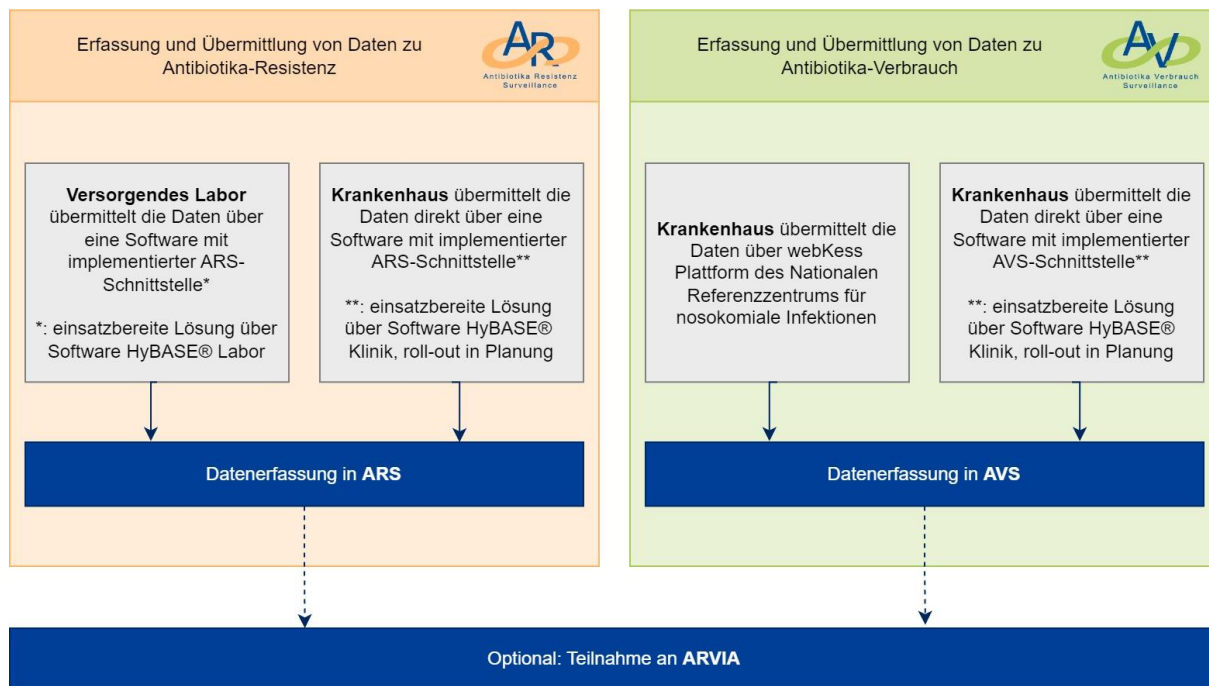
Erfassung und Übermittlung von Daten zu Antibiotika-Resistenz

AR
Antibiotika Resistenz Surveillance

Versorgendes Labor übermittelt die Daten über eine Software mit implementierter ARS-Schnittstelle*

*: einsatzbereite Lösung über Software HyBASE® Labor

Krankenhaus übermittelt die Daten direkt über eine Software mit implementierter ARS-Schnittstelle**

**: einsatzbereite Lösung über Software HyBASE® Klinik, roll-out in Planung

Datenerfassung in ARS

Erfassung und Übermittlung von Daten zu Antibiotika-Verbrauch

AV
Antibiotika Verbrauch Surveillance

Krankenhaus übermittelt die Daten über webKess Plattform des Nationalen Referenzzentrums für nosokomiale Infektionen

Krankenhaus übermittelt die Daten direkt über eine Software mit implementierter AVS-Schnittstelle**

**: einsatzbereite Lösung über Software HyBASE® Klinik, roll-out in Planung

Datenerfassung in AVS

Optional: Teilnahme an ARVIA